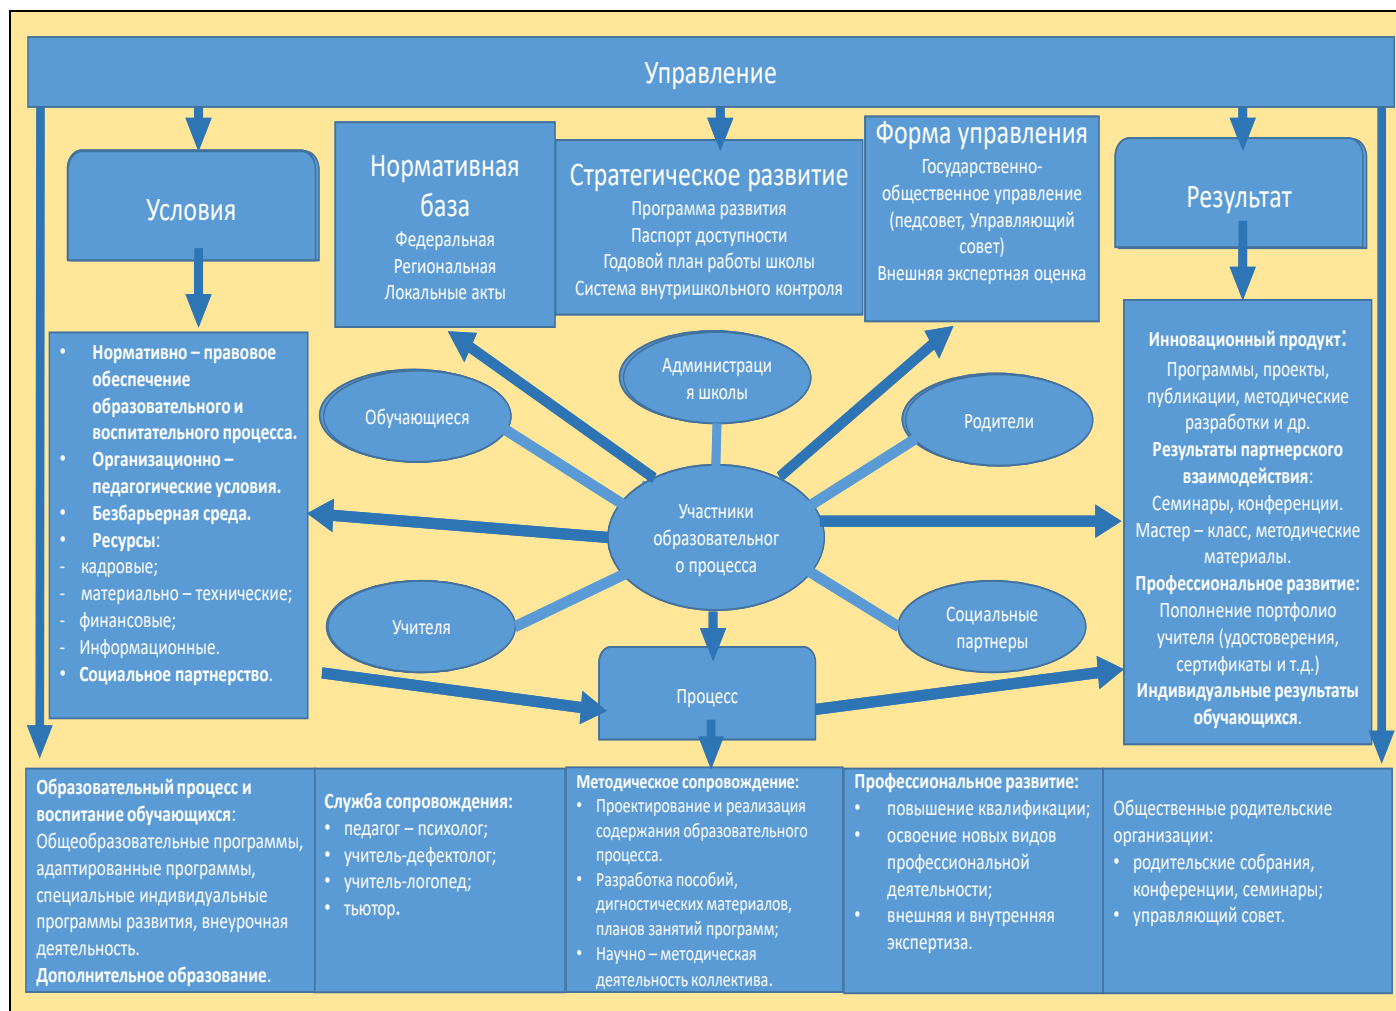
Управление

Условия

Нормативная база
Федеральная
Региональная
Локальные акты

Стратегическое развитие
Программа развития
Паспорт доступности
Годовой план работы школы
Система внутришкольного контроля

Форма управления
Государственно-общественное управление (педсовет, Управляющий совет)
Внешняя экспертная оценка

Результат

• Нормативно – правовое обеспечение образовательного и воспитательного процесса.
• Организационно – педагогические условия.
• Безбарьерная среда.
• Ресурсы:
- кадровые;
- материально – технические;
- финансовые;
- Информационные.
• Социальное партнерство.

Обучающиеся

Администрация школы

Родители

Участники образовательного процесса

Учителя

Социальные партнеры

Процесс

Инновационный продукт:
Программы, проекты, публикации, методические разработки и др.
Результаты партнерского взаимодействия:
Семинары, конференции.
Мастер – класс, методические материалы.
Профессиональное развитие:
Пополнение портфолио учителя (удостоверения, сертификаты и т.д.)
Индивидуальные результаты обучающихся.

Образовательный процесс и воспитание обучающихся:
Общеобразовательные программы, адаптированные программы, специальные индивидуальные программы развития, внеурочная деятельность.
Дополнительное образование.

Служба сопровождения:
• педагог – психолог;
• учитель-дефектолог;
• учитель-логопед;
• тьютор.

Методическое сопровождение:
• Проектирование и реализация содержания образовательного процесса.
• Разработка пособий, дигностических материалов, планов занятий программ;
• Научно – методическая деятельность коллектива.

Профессиональное развитие:
• повышение квалификации;
• освоение новых видов профессиональной деятельности;
• внешняя и внутренняя экспертиза.

Общественные родительские организации:
• родительские собрания, конференции, семинары;
• управляющий совет.